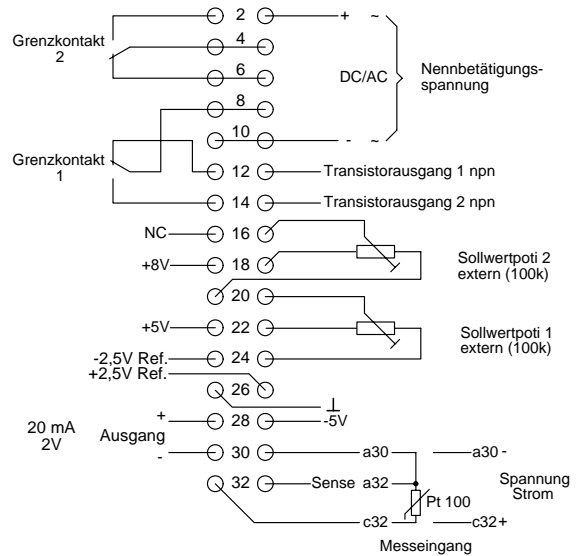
2
+ ~
Grenzkontakt 2
4
6
DC/AC
Nennbetätigungsspannung
8
10
- ~
Grenzkontakt 1
12
Transistorausgang 1 npn
14
Transistorausgang 2 npn
NC
16
+8V
18
Sollwertpoti 2 extern (100k)
20
+5V
22
Sollwertpoti 1 extern (100k)
-2,5V Ref.
24
+2,5V Ref.
26
+
28
⊥
-5V
20 mA
2V
Ausgang
-
30
a30
a30 -
32
Sense
a32
Spannung
Strom
Pt 100
c32
c32+
Messeingang